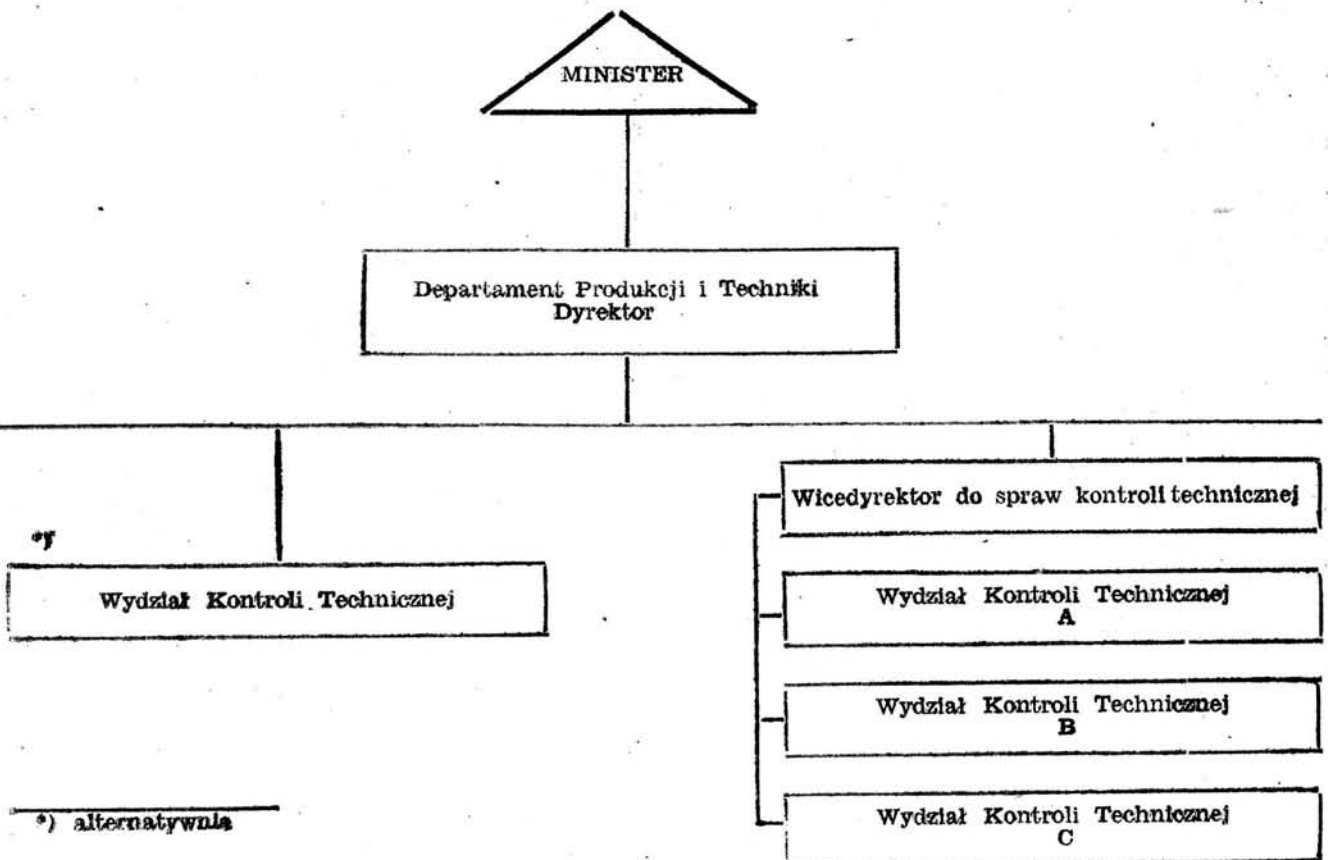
MINISTER

Departament Produkcji i Techniki
Dyrektor

*)

Wydział Kontroli Technicznej

Wicedyrektor do spraw kontroli technicznej

Wydział Kontroli Technicznej
A

Wydział Kontroli Technicznej
B

Wydział Kontroli Technicznej
C

*) alternatywnie